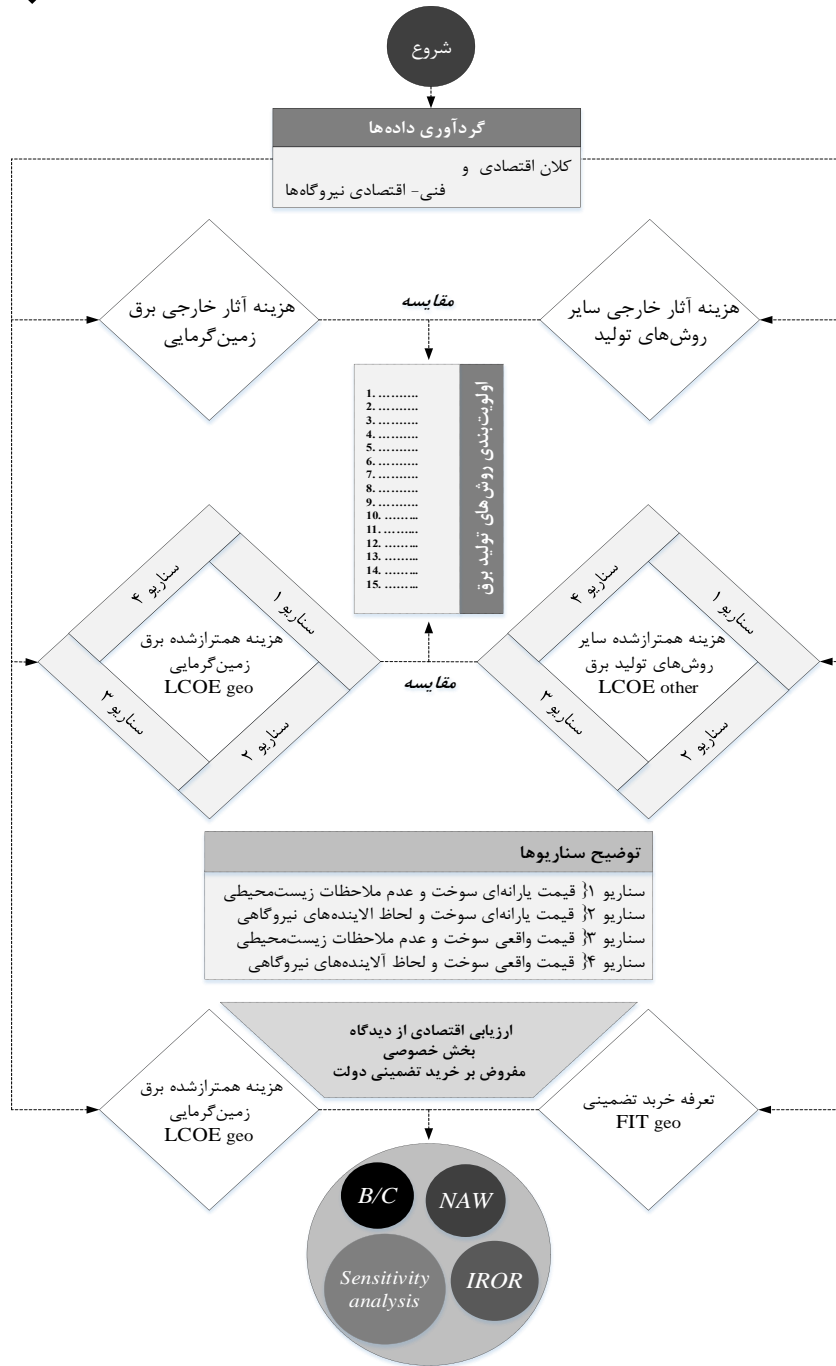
شروع

گردآوری داده‌ها

کلان اقتصادی و
فنی- اقتصادی نیروگاه‌ها

هزینه آثار خارجی سایر روش‌های تولید

مقایسه

هزینه آثار خارجی برق زمین‌گرمایی

اولویت‌بندی روش‌های تولید برق

1. ..........
2. ..........
3. ..........
4. ..........
5. ..........
6. ..........
7. ..........
8. ..........
9. ..........
10. .........
11. .........
12. .........
13. .........
14. .........
15. .........

سناریو ۴
سناریو ۱
هزینه همترازشده سایر روش‌های تولید برق
LCOE other
سناریو ۳
سناریو ۲

مقایسه

سناریو ۴
سناریو ۱
هزینه همترازشده برق زمین‌گرمایی
LCOE geo
سناریو ۳
سناریو ۲

توضیح سناریوها

سناریو ۱} قیمت یارانه‌ای سوخت و عدم ملاحظات زیست‌محیطی
سناریو ۲} قیمت یارانه‌ای سوخت و لحاظ الاینده‌های نیروگاهی
سناریو ۳} قیمت واقعی سوخت و عدم ملاحظات زیست‌محیطی
سناریو ۴} قیمت واقعی سوخت و لحاظ آلاینده‌های نیروگاهی

ارزیابی اقتصادی از دیدگاه
بخش خصوصی
مفروض بر خرید تضمینی دولت

تعرفه خرید تضمینی
FIT geo

هزینه همترازشده برق زمین‌گرمایی
LCOE geo

B/C
NAW
Sensitivity analysis
IROR